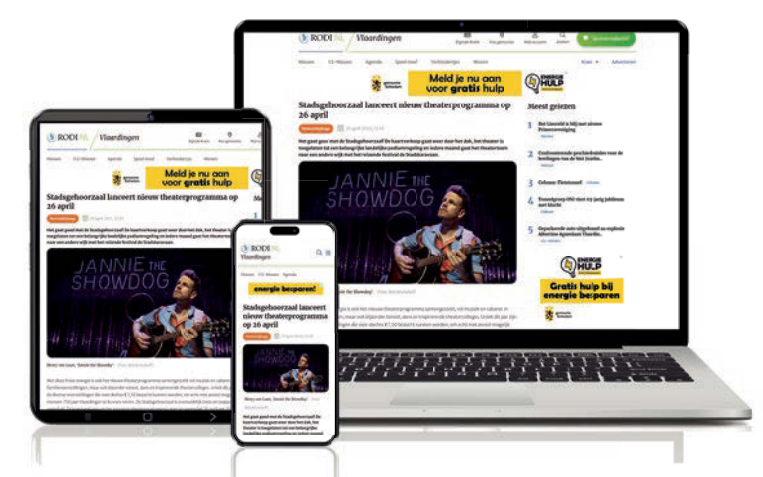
RODI.NL Vlaardingen

Meld je nu aan voor gratis hulp

ENERGIE HULP

Stadsgehoorzaal lanceert nieuw theaterprogramma op 26 april

Meest gelezen

JANNIE THE SHOWDOG

Gratis hulp bij energie besparen

RODI.NL Vlaardingen

Meld je nu aan voor gratis hulp

Stadsgehoorzaal lanceert nieuw theaterprogramma op 26 april

JANNIE THE SHOWDOG

RODI.NL Vlaardingen

energie besparen!

Stadsgehoorzaal lanceert nieuw theaterprogramma op 26 april

JANNIE THE SHOWDOG